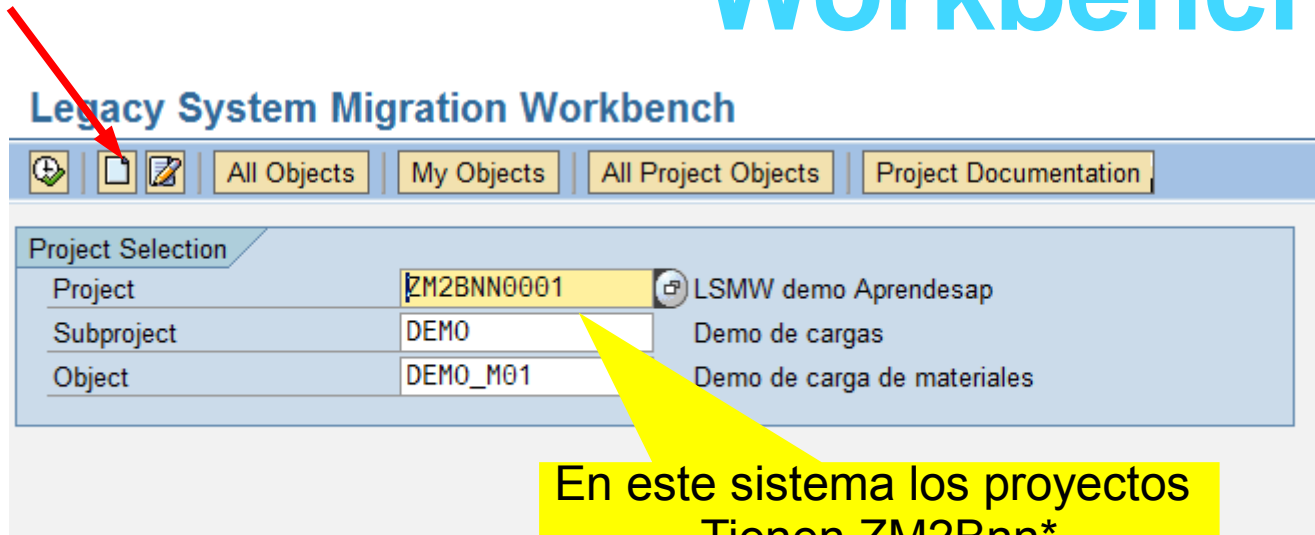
Workbench

Legacy System Migration Workbench

All Objects | My Objects | All Project Objects | Project Documentation

Project Selection

| Project | ZM2BNN0001 | LSMW demo Aprendesap |
|---|---|---|
| Subproject | DEMO | Demo de cargas |
| Object | DEMO_M01 | Demo de carga de materiales |

En este sistema los proyectos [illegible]